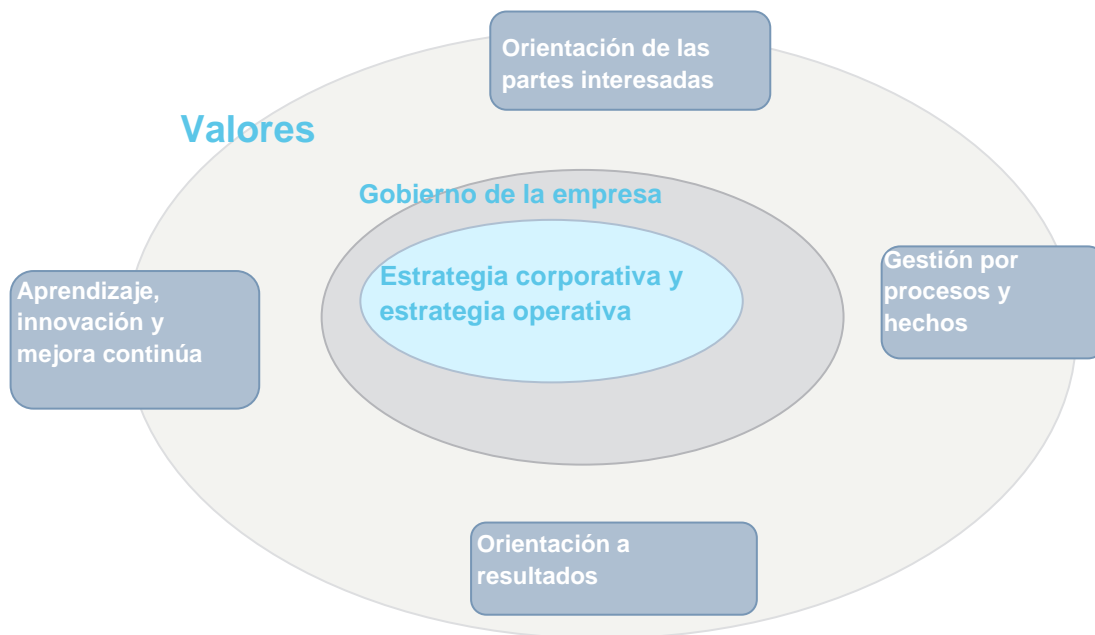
Orientación de las partes interesadas

Valores

Gobierno de la empresa

Estrategia corporativa y estrategia operativa

Aprendizaje, innovación y mejora continúa

Gestión por procesos y hechos

Orientación a resultados